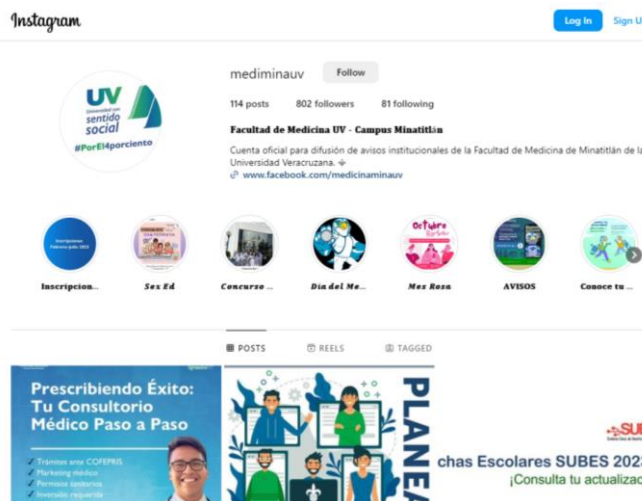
Instagram

Log In

Sign U

UV
Universidad con sentido social
#PorEl4porciento

mediminauv

Follow

114 posts 802 followers 81 following

Facultad de Medicina UV - Campus Minatitlán

Cuenta oficial para difusión de avisos institucionales de la Facultad de Medicina de Minatitlán de la Universidad Veracruzana.

www.facebook.com/medicinaminauv

Inscripciones Febrero-julio 2024

Inscripcion...

Sex Ed

Concurso ...

Dia del Me...

Octubre

Mes Rosa

AVISOS

Conoce tu ...

POSTS

REELS

TAGGED

Prescribiendo Éxito: Tu Consultorio Médico Paso a Paso

Trámites ante COFEPRIS
Marketing médico
Permisos sanitarios
Inversión requerida

PLANEA

SU

chas Escolares SUBES 2023

¡Consulta tu actualizac